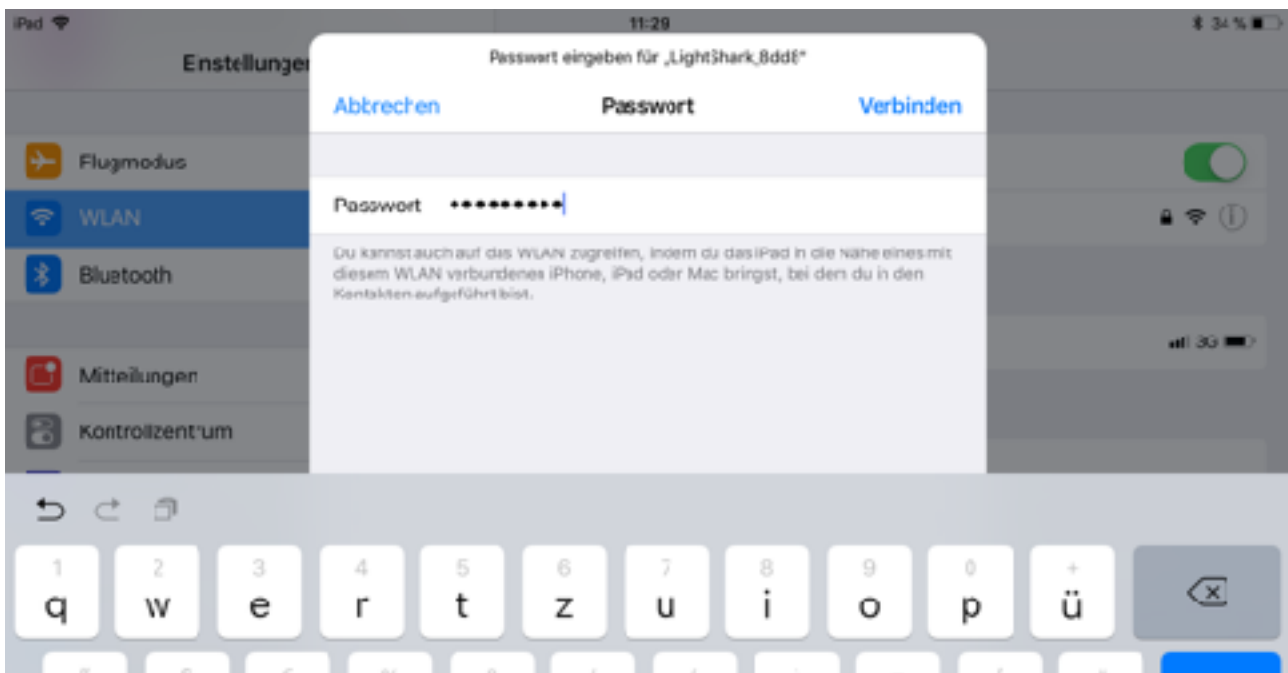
iPad 11:29 34 %

Einstellungen

Passwort eingeben für „LightShark_8dd8"

Abbrechen Passwort Verbinden

Flugmodus

WLAN

Bluetooth

Passwort •••••••••

Du kannst auch auf das WLAN zugreifen, indem du das iPad in die Nähe eines mit diesem WLAN verbundenes iPhone, iPad oder Mac bringst, bei dem du in den Kontakten aufgeführt bist.

3G

Mitteilungen

Kontrollzentrum

1 q 2 w 3 e 4 r 5 t 6 z 7 u 8 i 9 o 0 p + ü